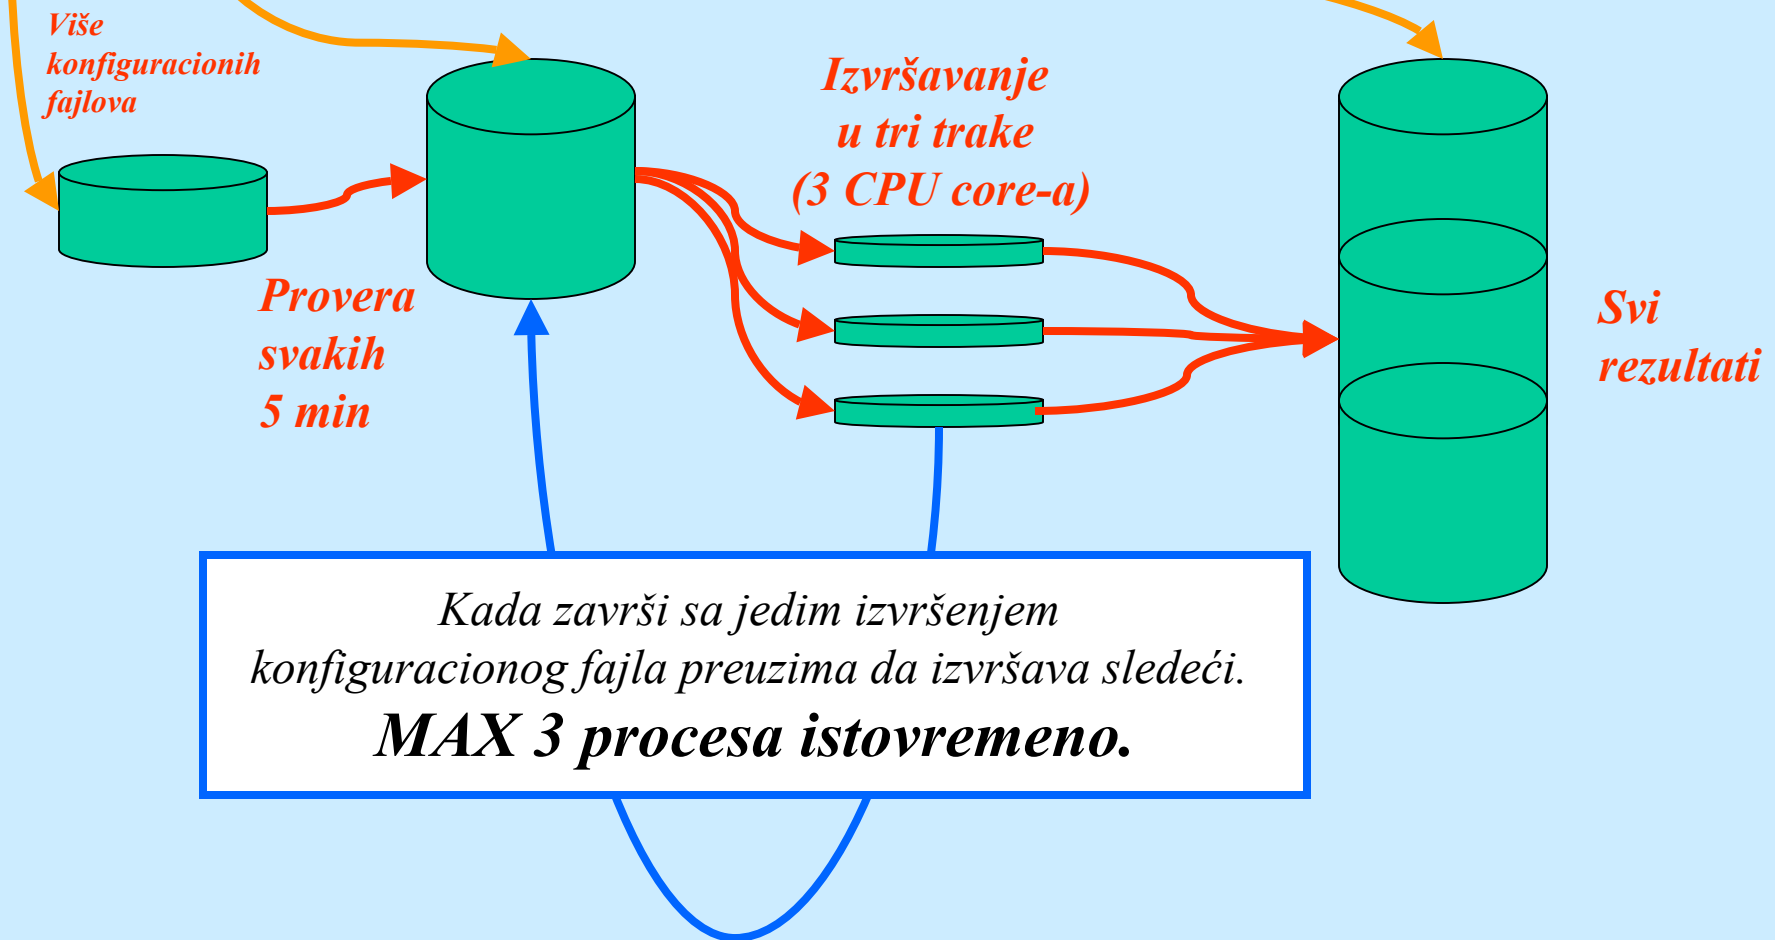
Više konfiguracionih fajlova

Izvršavanje u tri trake (3 CPU core-a)

Provera svakih 5 min

Svi rezultati

Kada završi sa jedim izvršenjem konfiguracionog fajla preuzima da izvršava sledeći.

MAX 3 procesa istovremeno.